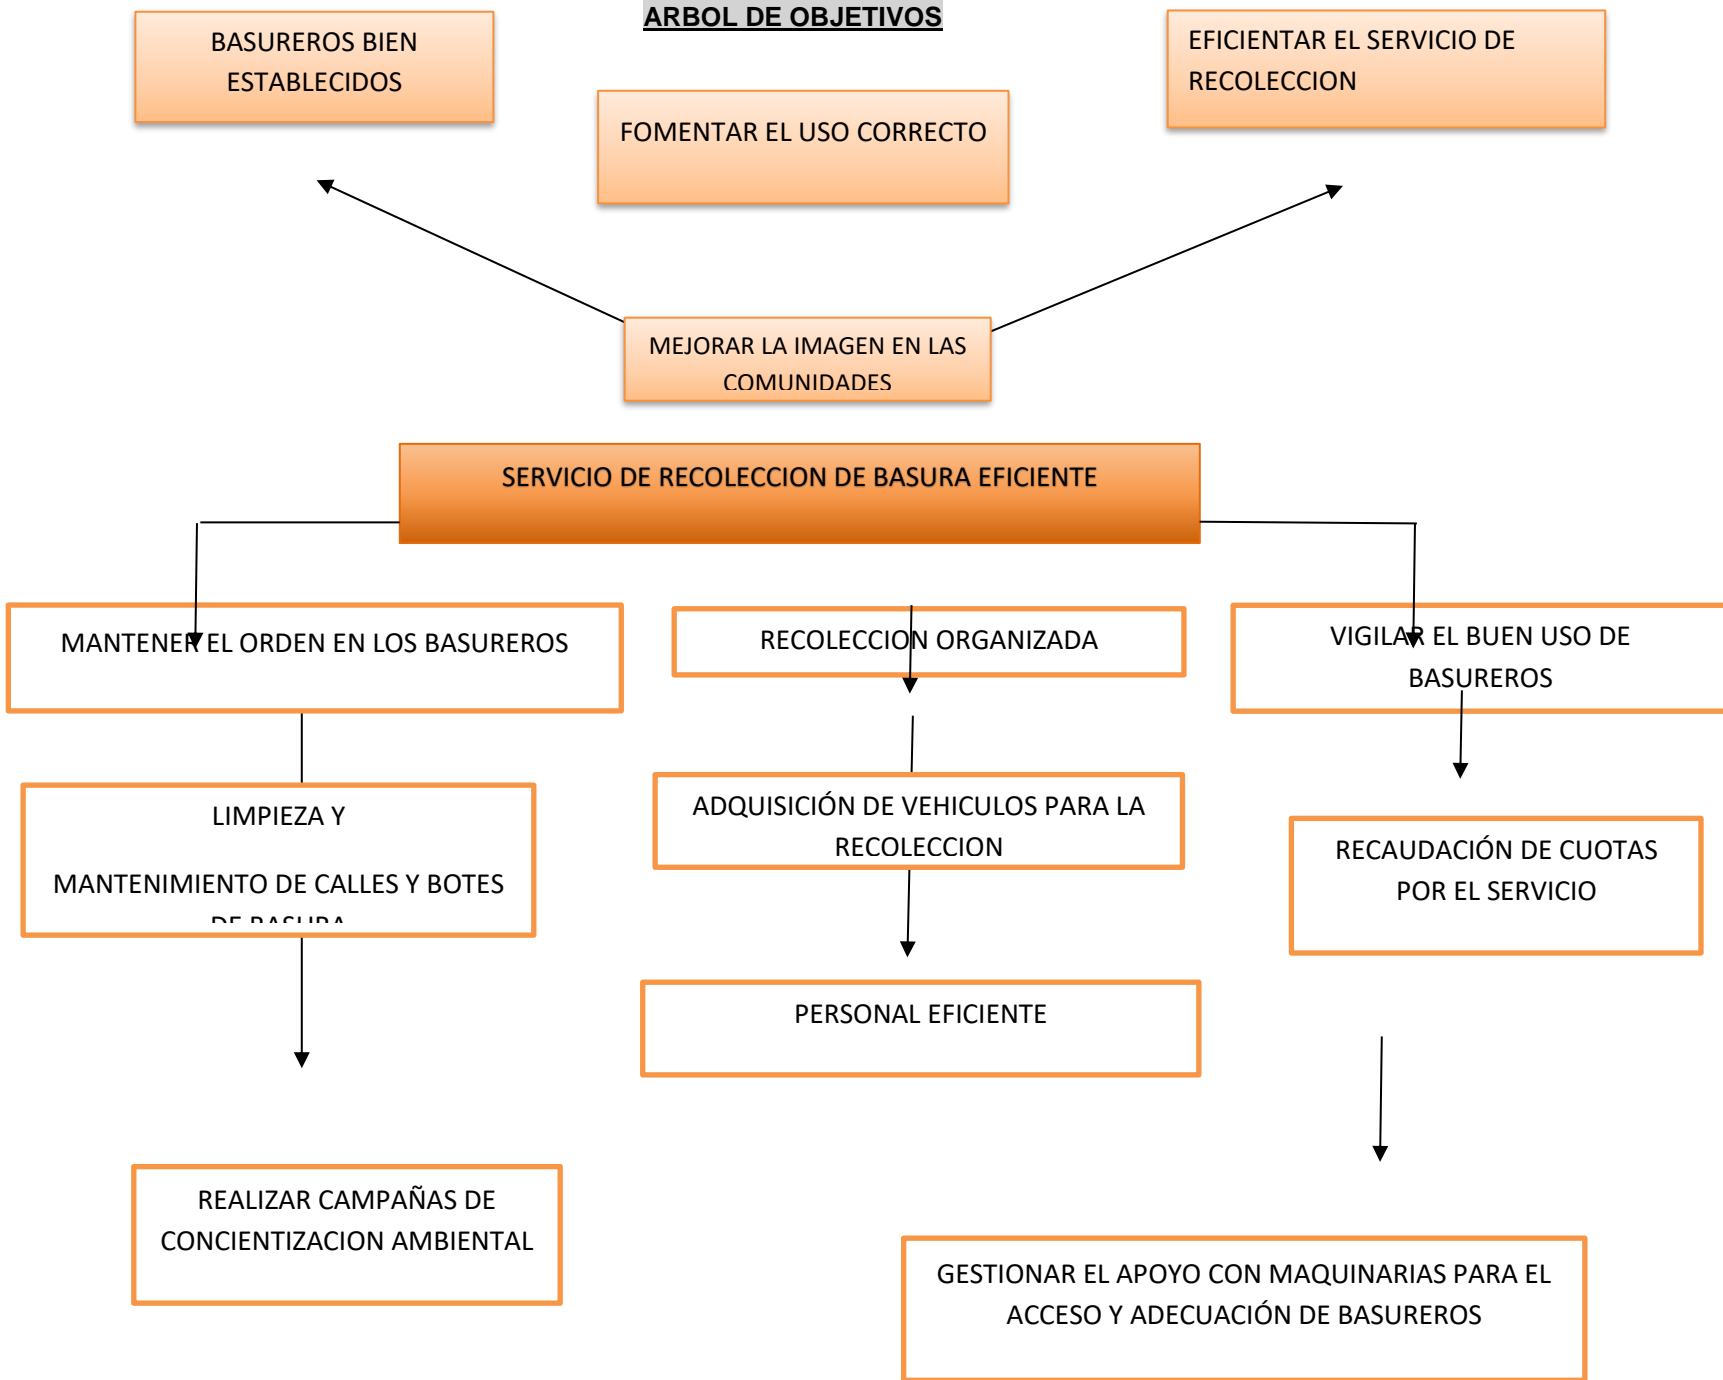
ARBOL DE OBJETIVOS

BASUREROS BIEN ESTABLECIDOS

FOMENTAR EL USO CORRECTO

EFICIENTAR EL SERVICIO DE RECOLECCION

MEJORAR LA IMAGEN EN LAS COMUNIDADES

SERVICIO DE RECOLECCION DE BASURA EFICIENTE

MANTENER EL ORDEN EN LOS BASUREROS

RECOLECCION ORGANIZADA

VIGILAR EL BUEN USO DE BASUREROS

LIMPIEZA Y

MANTENIMIENTO DE CALLES Y BOTES DE BASURA

ADQUISICIÓN DE VEHICULOS PARA LA RECOLECCION

RECAUDACIÓN DE CUOTAS POR EL SERVICIO

PERSONAL EFICIENTE

REALIZAR CAMPAÑAS DE CONCIENTIZACION AMBIENTAL

GESTIONAR EL APOYO CON MAQUINARIAS PARA EL ACCESO Y ADECUACIÓN DE BASUREROS